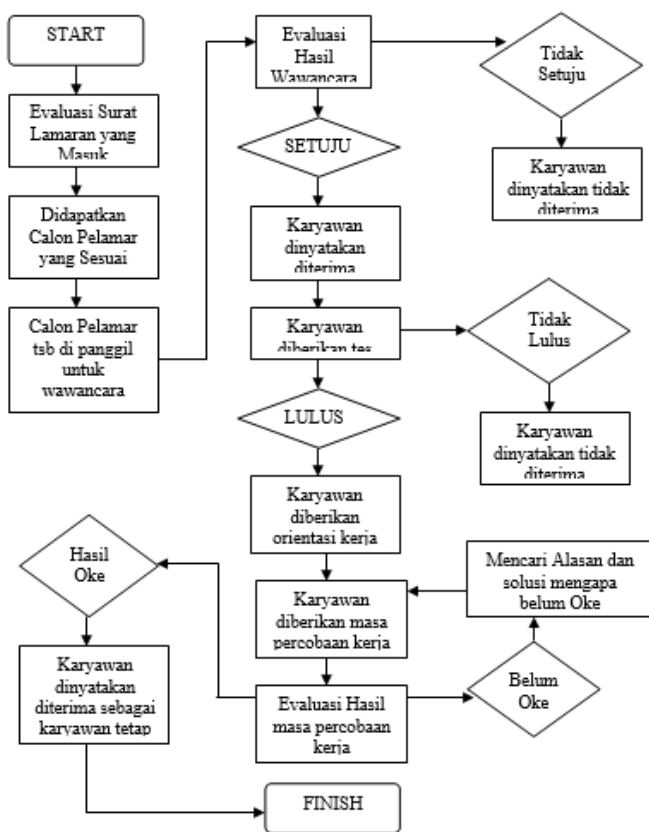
START

Evaluasi Surat Lamaran yang Masuk

Didapatkan Calon Pelamar yang Sesuai

Calon Pelamar tsb di panggil untuk wawancara

Evaluasi Hasil Wawancara

Tidak Setuju

Karyawan dinyatakan tidak diterima

SETUJU

Karyawan dinyatakan diterima

Karyawan diberikan tes

Tidak Lulus

Karyawan dinyatakan tidak diterima

LULUS

Karyawan diberikan orientasi kerja

Hasil Oke

Mencari Alasan dan solusi mengapa belum Oke

Karyawan diberikan masa percobaan kerja

Karyawan dinyatakan diterima sebagai karyawan tetap

Evaluasi Hasil masa percobaan kerja

Belum Oke

FINISH